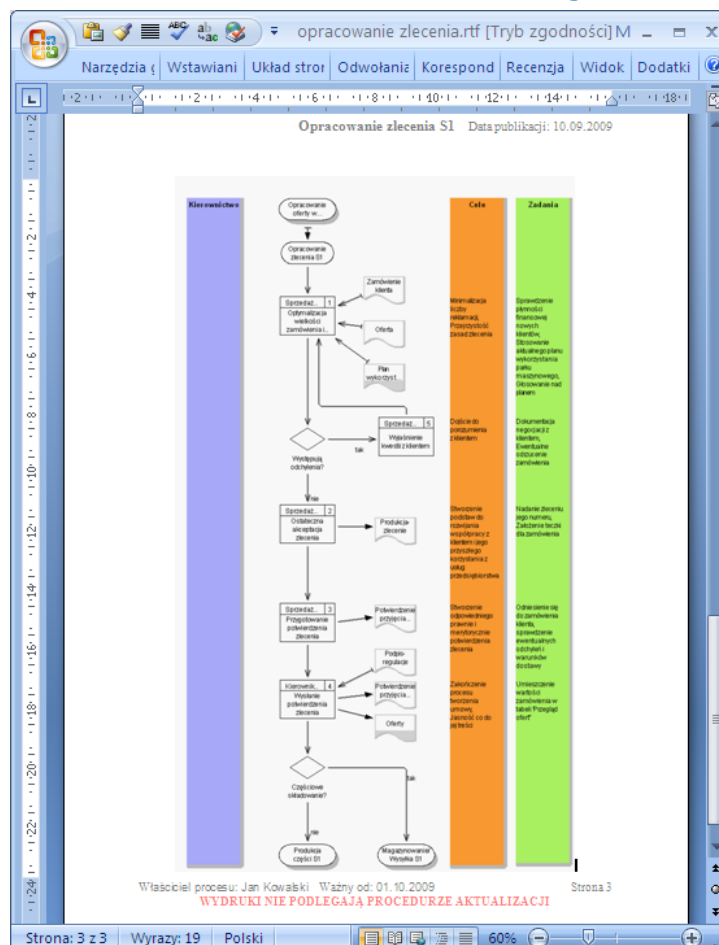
opracowanie zlecenia.rtf [Tryb zgodności] M

Narzędzia g | Wstawiani | Układ stron | Odwołania | Korespond | Recenzja | Widok | Dodatki

Opracowanie zlecenia S1 Data publikacji: 10.09.2009

Kierownictwo

Opracowanie oferty w...

Opracowanie zlecenia S1

Sprzedaż... 1
Optymalizacja wielkości zamówienia i...

Zamówienie klienta

Oferta

Plan wykorzyst...

Sprzedaż... 5
Wyjaśnienie kwestii z klientem

Występują odchylenia?

tak

nie

Sprzedaż... 2
Ostateczna akceptacja zlecenia

Produkcja zlecenie

Sprzedaż... 3
Przygotowanie potwierdzenia zlecenia

Potwierdzenie przyjęcia...

Podpis-regulacje

Kierownic... 4
Wysłanie potwierdzenia zlecenia

Potwierdzenie przyjęcia...

Oferty

Częściowe składowanie?

tak

nie

Produkcja części S1

Magazynowanie/ Wysyłka S1

Cele

Minimalizacja liczby reklamacji, Przejrzystość zasad zlecenia

Dojście do porozumienia z klientem

Stworzenie podstaw do rozwijania współpracy z klientem i jego przyszłego korzystania z usług przedsiębiorstwa

Stworzenie odpowiedniego prawnie i merytorycznie potwierdzenia zlecenia

Zakończenie procesu tworzenia umowy, Jasność co do tej treści

Zadania

Sprawdzenie płynności finansowej nowych klientów, Stosowanie aktualnego planu wykorzystania parku maszynowego, Głosowanie nad planem

Dokumentacja negocjacji z klientem, Ewentualne odrzucenie zamówienia

Nadanie zleceniu jego numeru, Założenie teczki dla zamówienia

Odniesienie się do zamówienia klienta, sprawdzenie ewentualnych odchyleń i warunków dostawy

Umieszczenie wartości zamówienia w tabeli 'Przegląd ofert'

Właściciel procesu: Jan Kowalski Ważny od: 01.10.2009 Strona 3
WYDRUKI NIE PODLEGAJĄ PROCEDURZE AKTUALIZACJI

Strona: 3 z 3 | Wyrazy: 19 | Polski | 60%